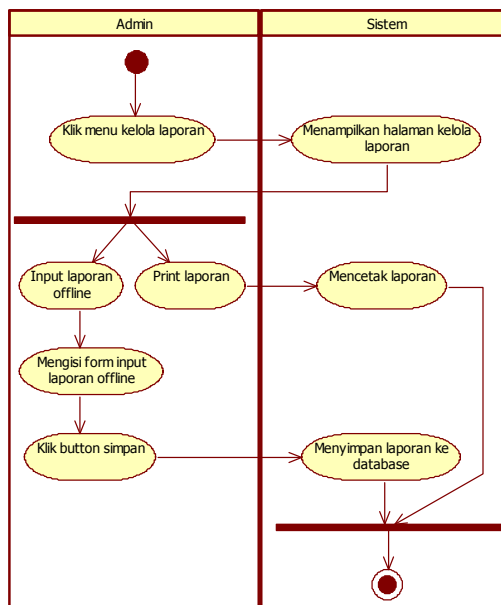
Admin

Sistem

Klik menu kelola laporan

Menampilkan halaman kelola laporan

Input laporan offline

Print laporan

Mencetak laporan

Mengisi form input laporan offline

Klik button simpan

Menyimpan laporan ke database